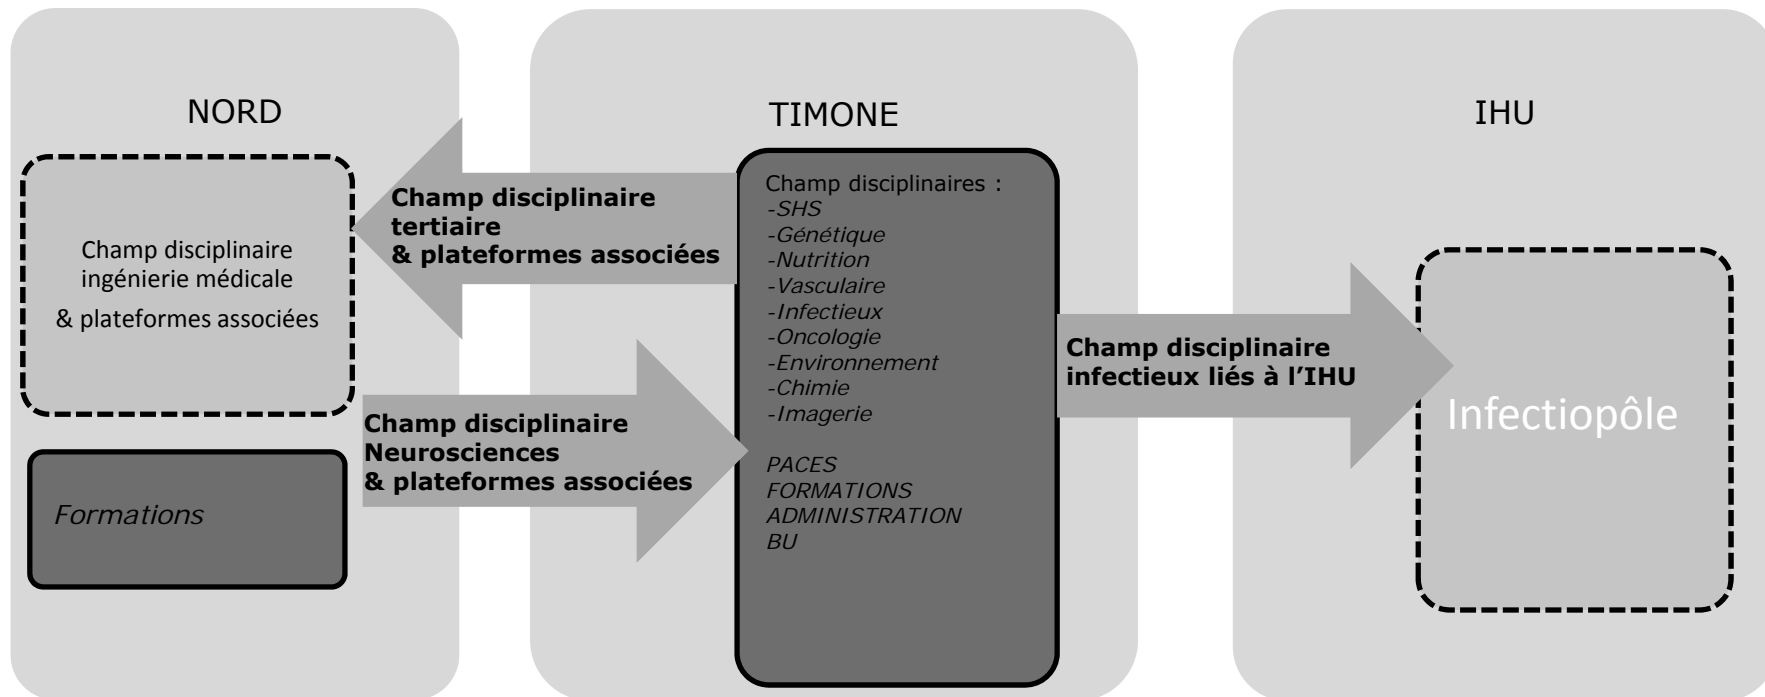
NORD

TIMONE

IHU

Champ disciplinaire ingénierie médicale & plateformes associées

Formations

Champ disciplinaire tertiaire & plateformes associées

Champ disciplinaire Neurosciences & plateformes associées

Champ disciplinaires :
-SHS
-Génétique
-Nutrition
-Vasculaire
-Infectieux
-Oncologie
-Environnement
-Chimie
-Imagerie

PACES
FORMATIONS
ADMINISTRATION
BU

Champ disciplinaire infectieux liés à l'IHU

Infectiopôle